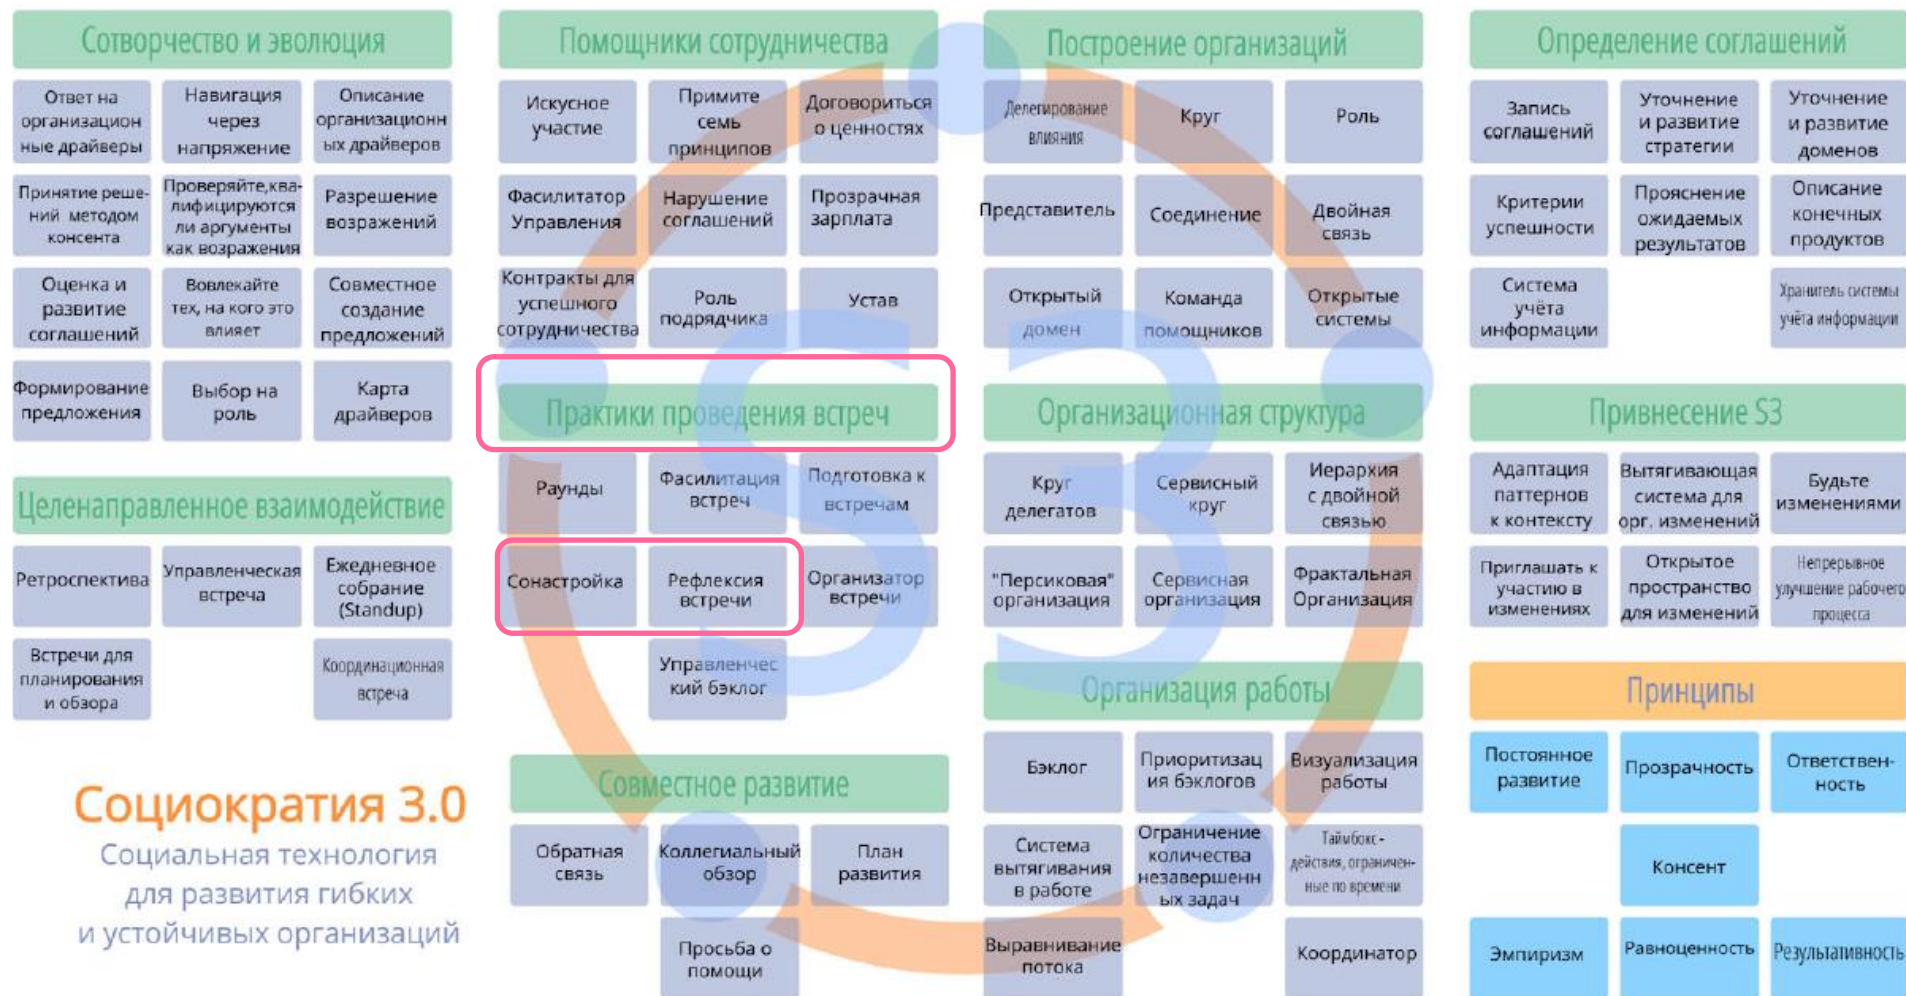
Сотворчество и эволюция

Ответ на организационные драйверы
Навигация через напряжение
Описание организационных драйверов
Принятие решений методом консента
Проверяйте, квалифицируются ли аргументы как возражения
Разрешение возражений
Оценка и развитие соглашений
Вовлекайте тех, на кого это влияет
Совместное создание предложений
Формирование предложения
Выбор на роль
Карта драйверов

Целенаправленное взаимодействие

Ретроспектива
Управленческая встреча
Ежедневное собрание (Standup)
Встречи для планирования и обзора
Координационная встреча

Социократия 3.0
Социальная технология для развития гибких и устойчивых организаций

Помощники сотрудничества

Искусное участие
Примите семь принципов
Договориться о ценностях
Фасилитатор Управления
Нарушение соглашений
Прозрачная зарплата
Контракты для успешного сотрудничества
Роль подрядчика
Устав

Практики проведения встреч

Раунды
Фасилитация встреч
Подготовка к встречам
Сонастройка
Рефлексия встречи
Организатор встречи
Управленческий бэклог

Совместное развитие

Обратная связь
Коллегиальный обзор
План развития
Просьба о помощи

Построение организаций

Делегирование влияния
Круг
Роль
Представитель
Соединение
Двойная связь
Открытый домен
Команда помощников
Открытые системы

Организационная структура

Круг делегатов
Сервисный круг
Иерархия с двойной связью
"Персиковая" организация
Сервисная организация
Фрактальная Организация

Организация работы

Бэклог
Приоритизация бэклогов
Визуализация работы
Система вытягивания в работе
Ограничение количества незавершенных задач
Таймбокс - действия, ограниченные по времени
Выравнивание потока
Координатор

Определение соглашений

Запись соглашений
Уточнение и развитие стратегии
Уточнение и развитие доменов
Критерии успешности
Прояснение ожидаемых результатов
Описание конечных продуктов
Система учёта информации
Хранитель системы учёта информации

Привнесение S3

Адаптация паттернов к контексту
Вытягивающая система для орг. изменений
Будьте изменениями
Приглашать к участию в изменениях
Открытое пространство для изменений
Непрерывное улучшение рабочего процесса

Принципы

Постоянное развитие
Прозрачность
Ответственность
Консент
Эмпиризм
Равноценность
Результативность